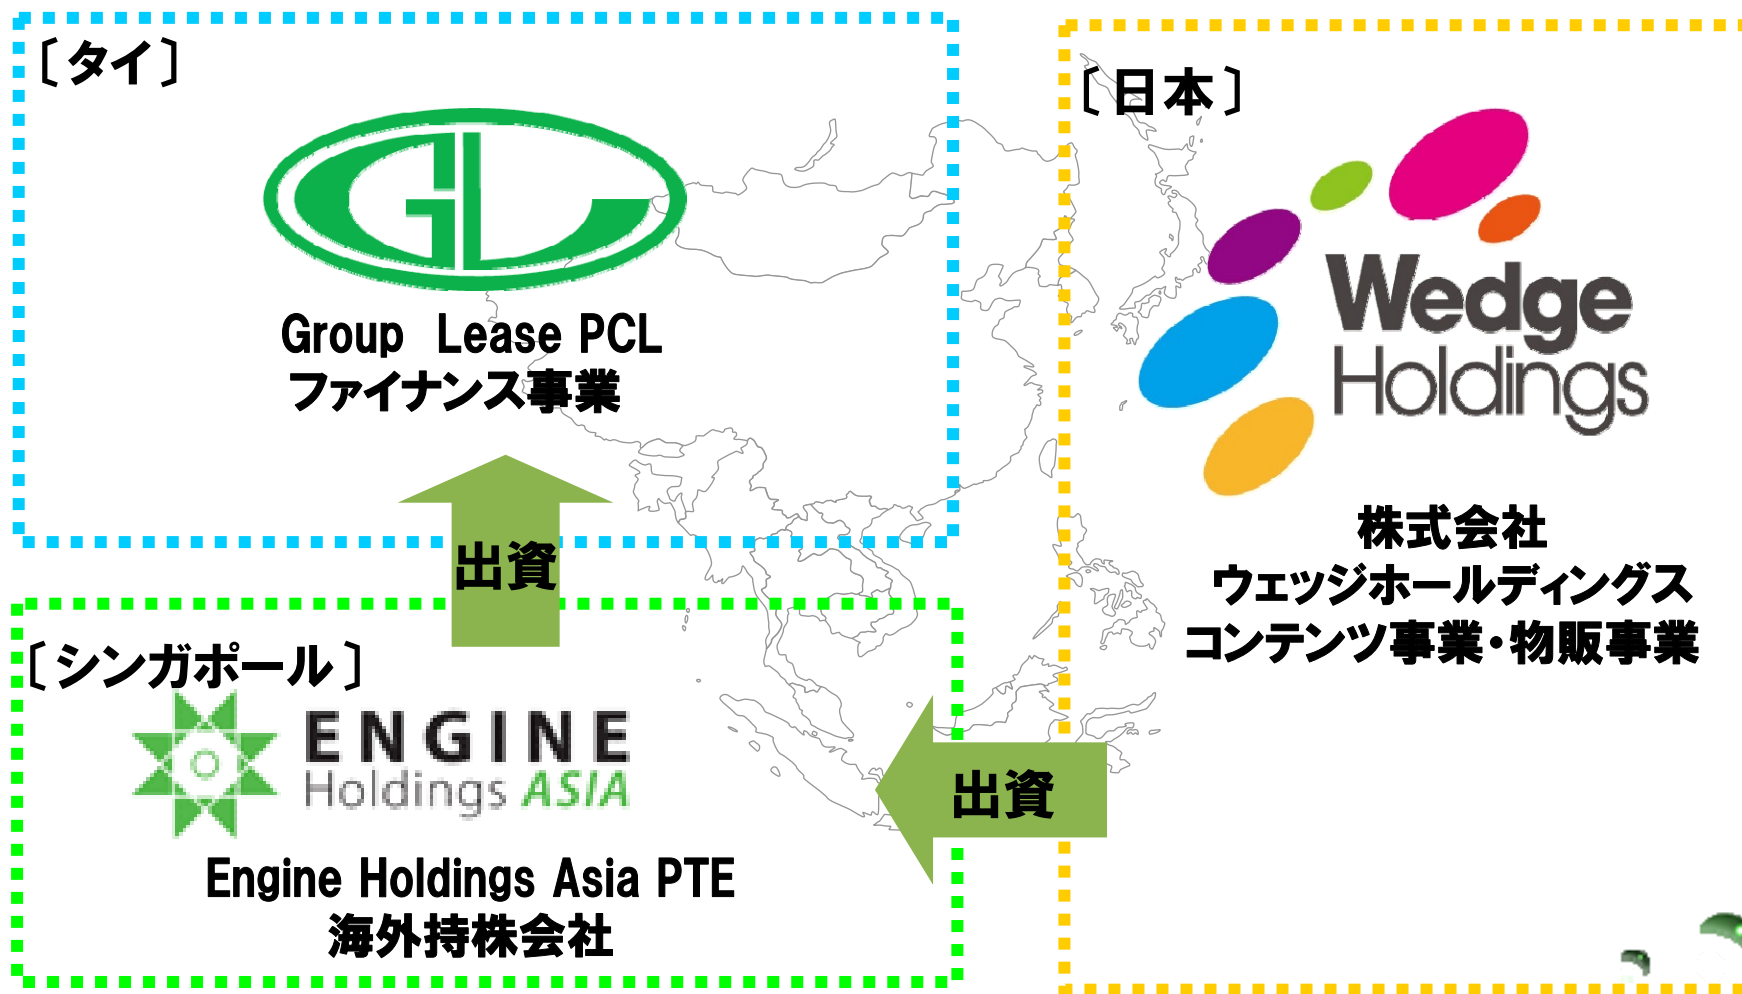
〔タイ〕

GL

Group Lease PCL
ファイナンス事業

出資

〔シンガポール〕

ENGINE Holdings ASIA

Engine Holdings Asia PTE
海外持株会社

〔日本〕

Wedge Holdings

株式会社
ウェッジホールディングス
コンテンツ事業・物販事業

出資